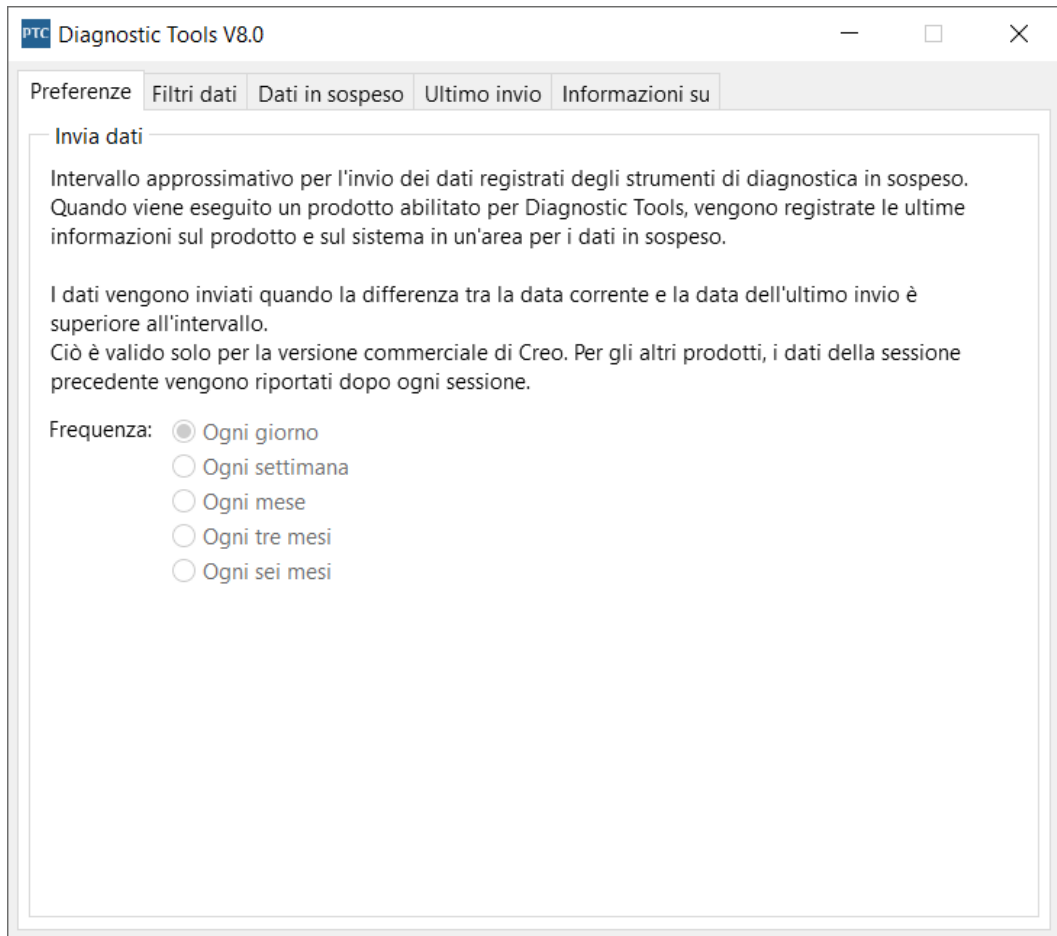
PTC Diagnostic Tools V8.0

Preferenze | Filtri dati | Dati in sospeso | Ultimo invio | Informazioni su

Invia dati

Intervallo approssimativo per l'invio dei dati registrati degli strumenti di diagnostica in sospeso. Quando viene eseguito un prodotto abilitato per Diagnostic Tools, vengono registrate le ultime informazioni sul prodotto e sul sistema in un'area per i dati in sospeso.

I dati vengono inviati quando la differenza tra la data corrente e la data dell'ultimo invio è superiore all'intervallo.
Ciò è valido solo per la versione commerciale di Creo. Per gli altri prodotti, i dati della sessione precedente vengono riportati dopo ogni sessione.

Frequenza:
Ogni giorno
Ogni settimana
Ogni mese
Ogni tre mesi
Ogni sei mesi